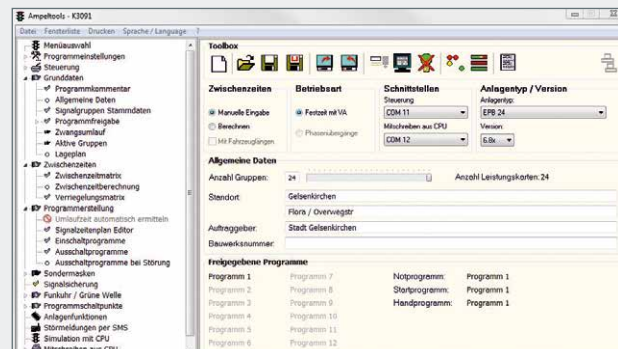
Ampeltools - K3091

Datei Fensterliste Drucken Sprache / Language ?

Menüauswahl
Programmeinstellungen
Steuerung
Grunddaten
Programmkommentar
Allgemeine Daten
Signalgruppen Stammdaten
Programmfreigabe
Zwangsumlauf
Aktive Gruppen
Lageplan
Zwischenzeiten
Zwischenzeitmatrix
Zwischenzeitberechnung
Verriegelungsmatrix
Programmerstellung
Umlaufzeit automatisch ermitteln
Signalzeitenplan Editor
Einschaltprogramme
Ausschaltprogramme
Ausschaltprogramme bei Störung
Sondermasken
Signalsicherung
Funkuhr / Grüne Welle
Programmschaltpunkte
Anlagenfunktionen
Störmeldungen per SMS
Simulation mit CPU
Mitschreiben aus CPU

Toolbox

Zwischenzeiten
Manuelle Eingabe
Berechnen
Mit Fahrzeuglängen

Betriebsart
Festzeit mit VA
Phasenübergänge

Schnittstellen
Steuerung
COM 11
Mitschreiben aus CPU
COM 12

Anlagentyp / Version
Anlagentyp:
EPB 24
Version:
6.8x

Allgemeine Daten
Anzahl Gruppen: 24
Anzahl Leistungskarten: 24
Standort: Gelsenkirchen
Flora / Overwegstr
Auftraggeber: Stadt Gelsenkirchen
Bauwerksnummer:

Freigegebene Programme
Programm 1
Programm 2
Programm 3
Programm 4
Programm 5
Programm 6
Programm 7
Programm 8
Programm 9
Programm 10
Programm 11
Programm 12
Notprogramm: Programm 1
Startprogramm: Programm 1
Handprogramm: Programm 1